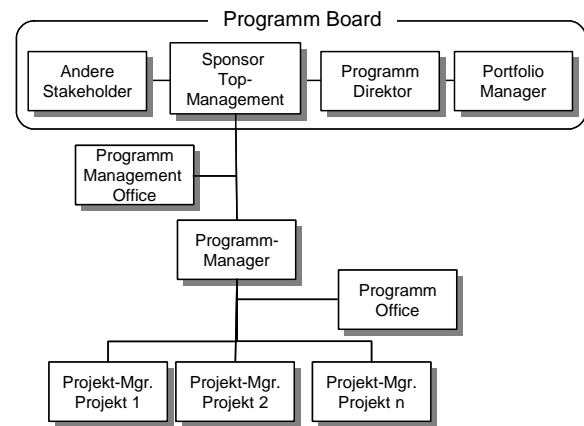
Programm Board

Andere Stakeholder

Sponsor Top-Management

Programm Direktor

Portfolio Manager

Programm Management Office

Programm-Manager

Programm Office

Projekt-Mgr. Projekt 1

Projekt-Mgr. Projekt 2

Projekt-Mgr. Projekt n